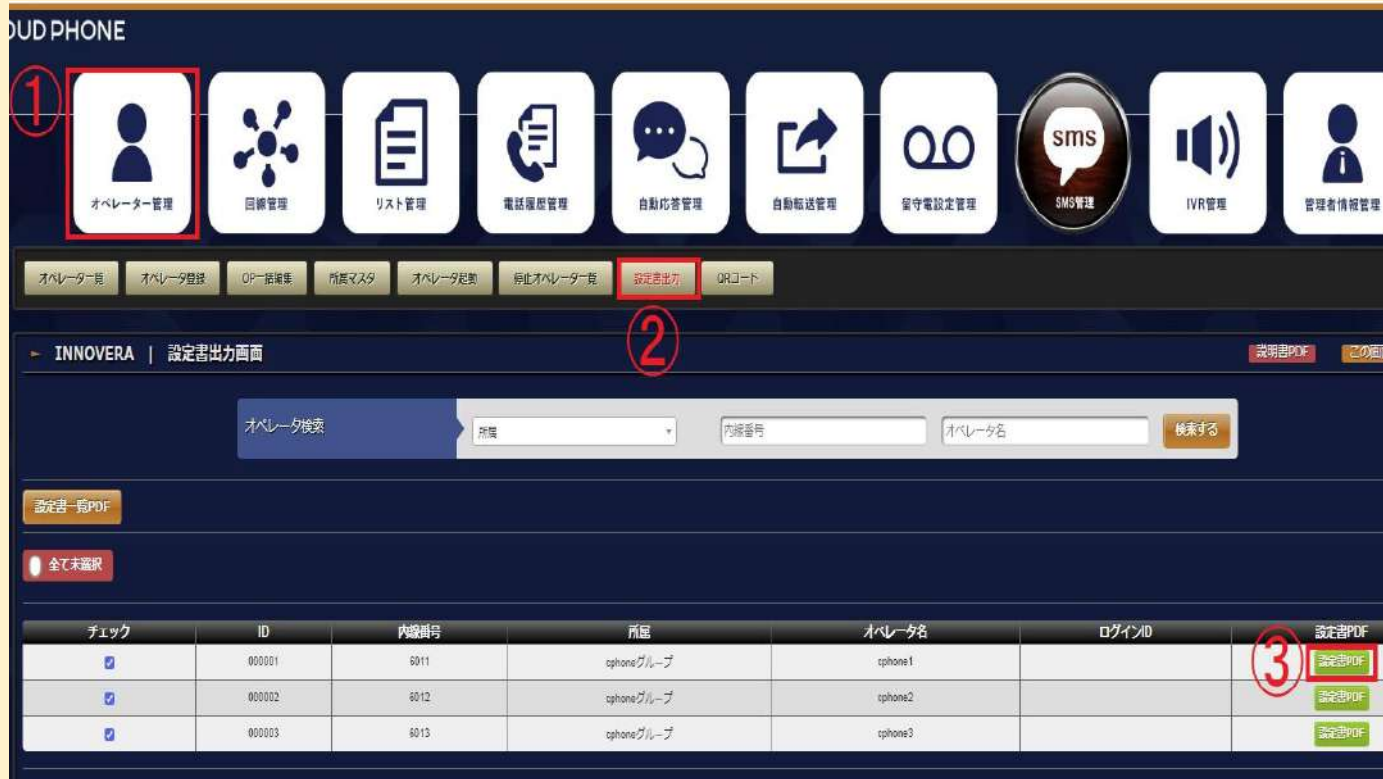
OUD PHONE

①

オペレーター管理

回線管理

リスト管理

電話履歴管理

自動応答管理

自動転送管理

留守電設定管理

sms

SMS管理

IVR管理

管理者情報管理

オペレータ一覧 オペレータ登録 OP一括編集 所属マスタ オペレータ起動 停止オペレーター覧 設定書出力 QRコード

②

► INNOVERA | 設定書出力画面

説明書PDF この画

オペレータ検索 所属 内線番号 オペレータ名 検索する

設定書一覧PDF

全て未選択

| チェック | ID | 内線番号 | 所属 | オペレータ名 | ログインID | 設定書PDF |
|---|---|---|---|---|---|---|
| ☑ | 000001 | 6011 | cphoneグループ | cphone1 | | ③ 設定書PDF |
| ☑ | 000002 | 6012 | cphoneグループ | cphone2 | | 設定書PDF |
| ☑ | 000003 | 6013 | cphoneグループ | cphone3 | | 設定書PDF |